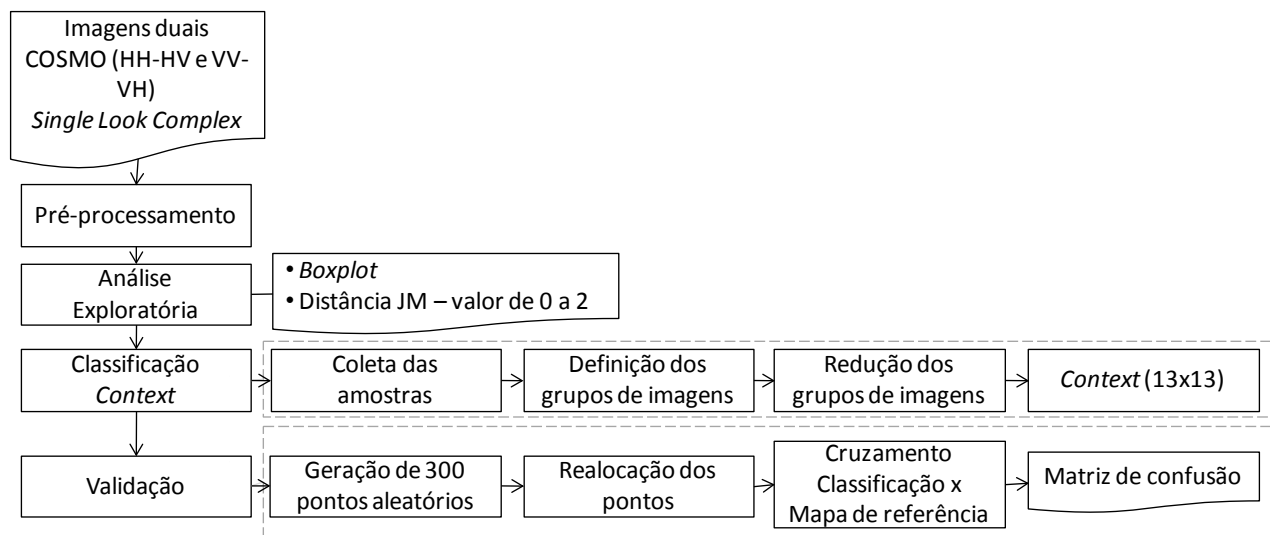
Imagens duais COSMO (HH-HV e VV-VH) *Single Look Complex*

Pré-processamento

Análise Exploratória

• *Boxplot*
• Distância JM – valor de 0 a 2

Classificação *Context*

Coleta das amostras

Definição dos grupos de imagens

Redução dos grupos de imagens

*Context* (13x13)

Validação

Geração de 300 pontos aleatórios

Realocação dos pontos

Cruzamento Classificação x Mapa de referência

Matriz de confusão